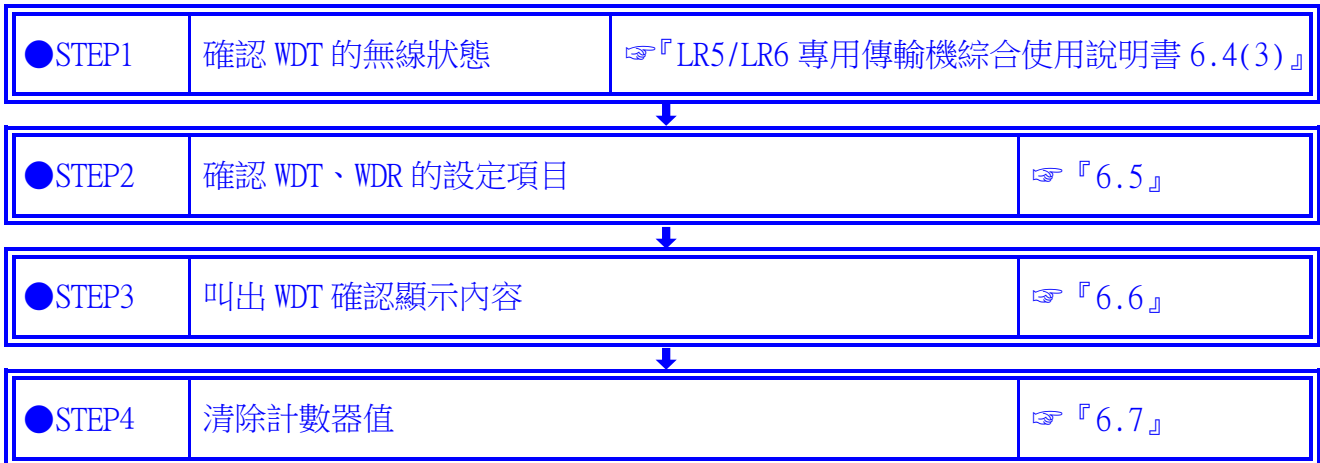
| ●STEP1 | 確認 WDT 的無線狀態 | ☞『LR5/LR6 專用傳輸機綜合使用說明書 6.4(3)』 |
|---|---|---|

| ●STEP2 | 確認 WDT、WDR 的設定項目 | ☞『6.5』 |
|---|---|---|

| ●STEP3 | 叫出 WDT 確認顯示內容 | ☞『6.6』 |
|---|---|---|

| ●STEP4 | 清除計數器值 | ☞『6.7』 |
|---|---|---|